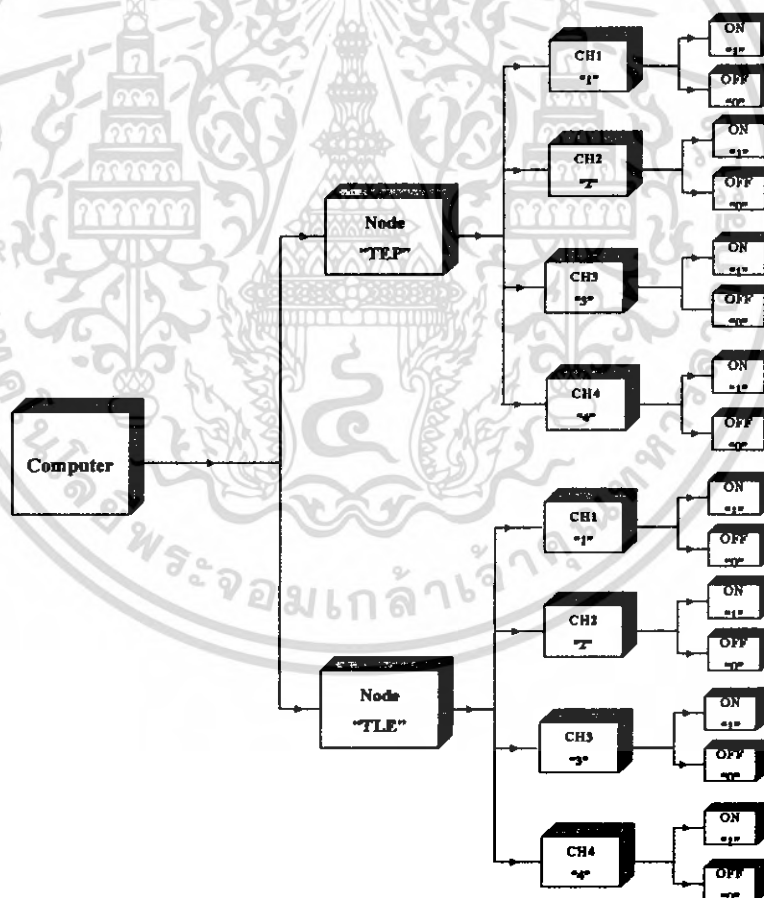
Computer

Node
"TEP"

CH1
"1"

ON
"1"

OFF
"0"

CH2
"2"

ON
"1"

OFF
"0"

CH3
"3"

ON
"1"

OFF
"0"

CH4
"4"

ON
"1"

OFF
"0"

Node
"TLE"

CH1
"1"

ON
"1"

OFF
"0"

CH2
"2"

ON
"1"

OFF
"0"

CH3
"3"

ON
"1"

OFF
"0"

CH4
"4"

ON
"1"

OFF
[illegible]

พระจอมเกล้าเจ้า